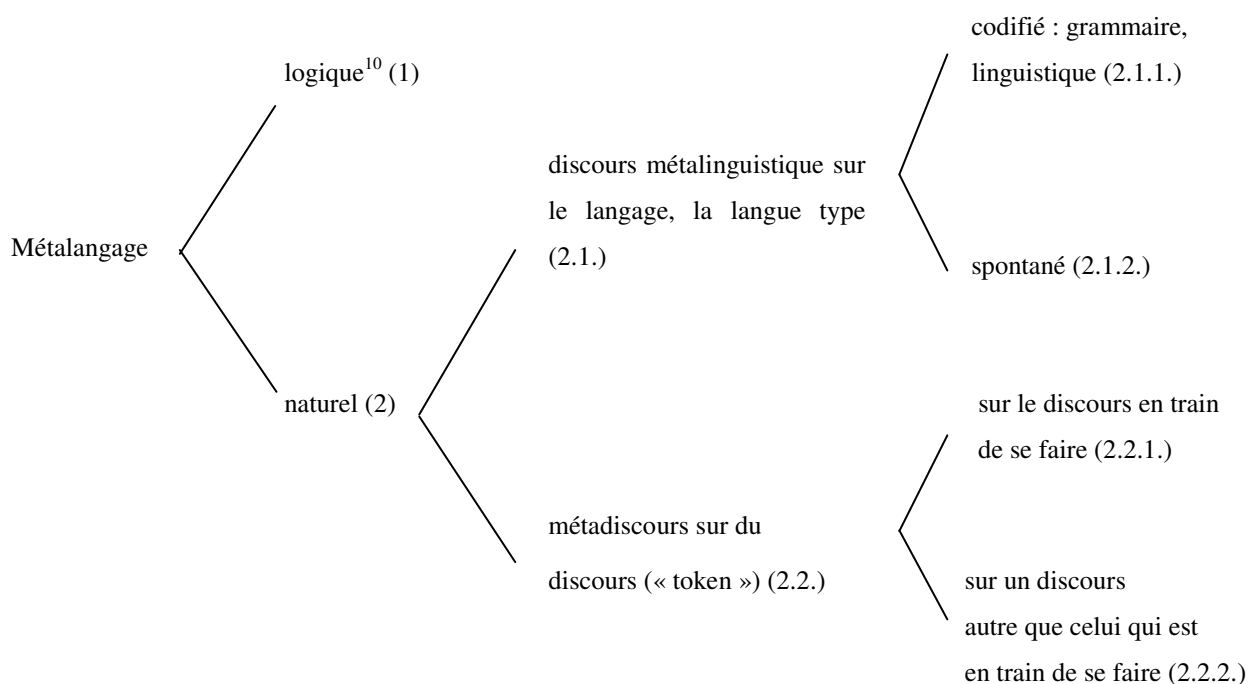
Métalangage

logique$^{10}$ (1)

naturel (2)

discours métalinguistique sur le langage, la langue type (2.1.)

codifié : grammaire, linguistique (2.1.1.)

spontané (2.1.2.)

métadiscours sur du discours (« token ») (2.2.)

sur le discours en train de se faire (2.2.1.)

sur un discours autre que celui qui est en train de se faire (2.2.2.)